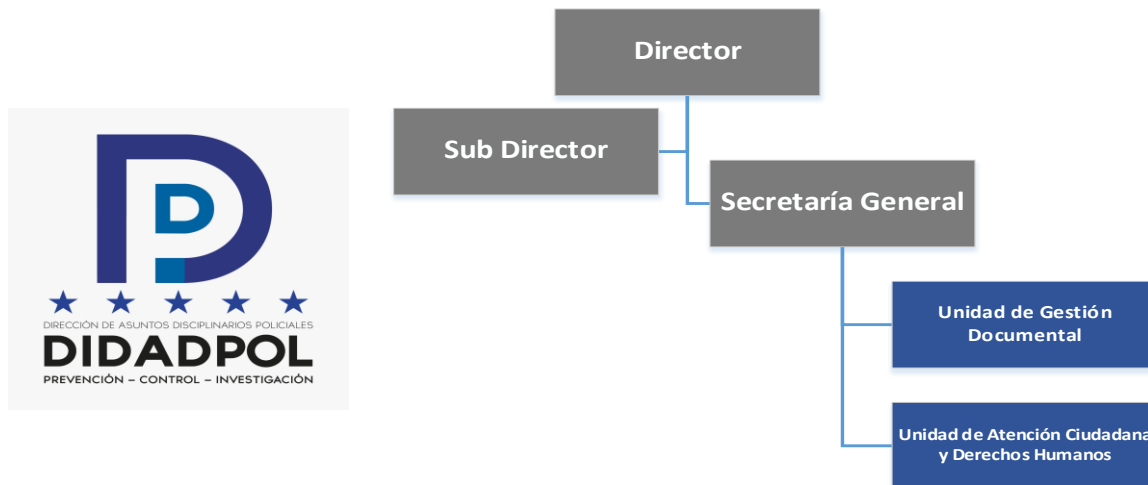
DIRECCIÓN DE ASUNTOS DISCIPLINARIOS POLICIALES
DIDADPOL
PREVENCIÓN – CONTROL – INVESTIGACIÓN

Director

Sub Director

Secretaría General

Unidad de Gestión Documental

Unidad de Atención Ciudadana y Derechos Humanos